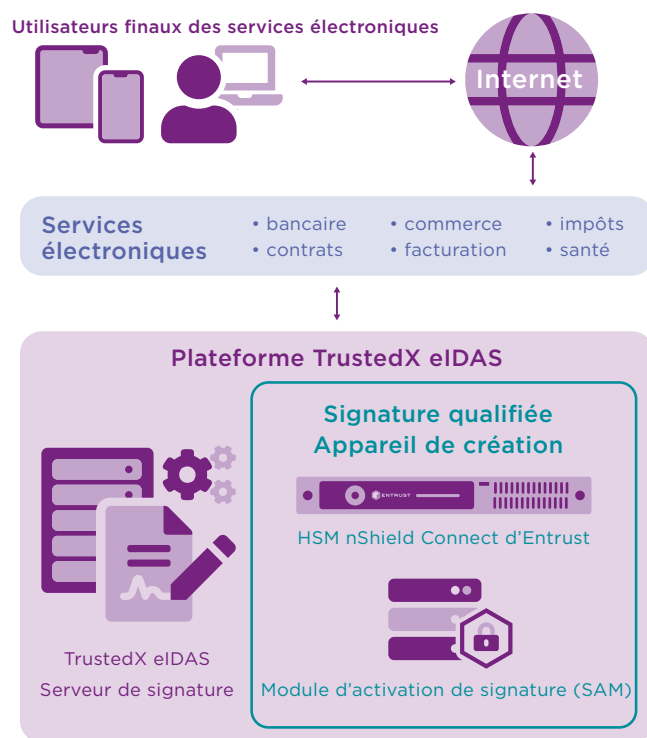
Utilisateurs finaux des services électroniques

Internet

Services électroniques

• bancaire
• contrats
• commerce
• facturation
• impôts
• santé

Plateforme TrustedX eIDAS

Signature qualifiée
Appareil de création

ENTRUST

HSM nShield Connect d'Entrust

TrustedX eIDAS
Serveur de signature

Module d'activation de signature (SAM)